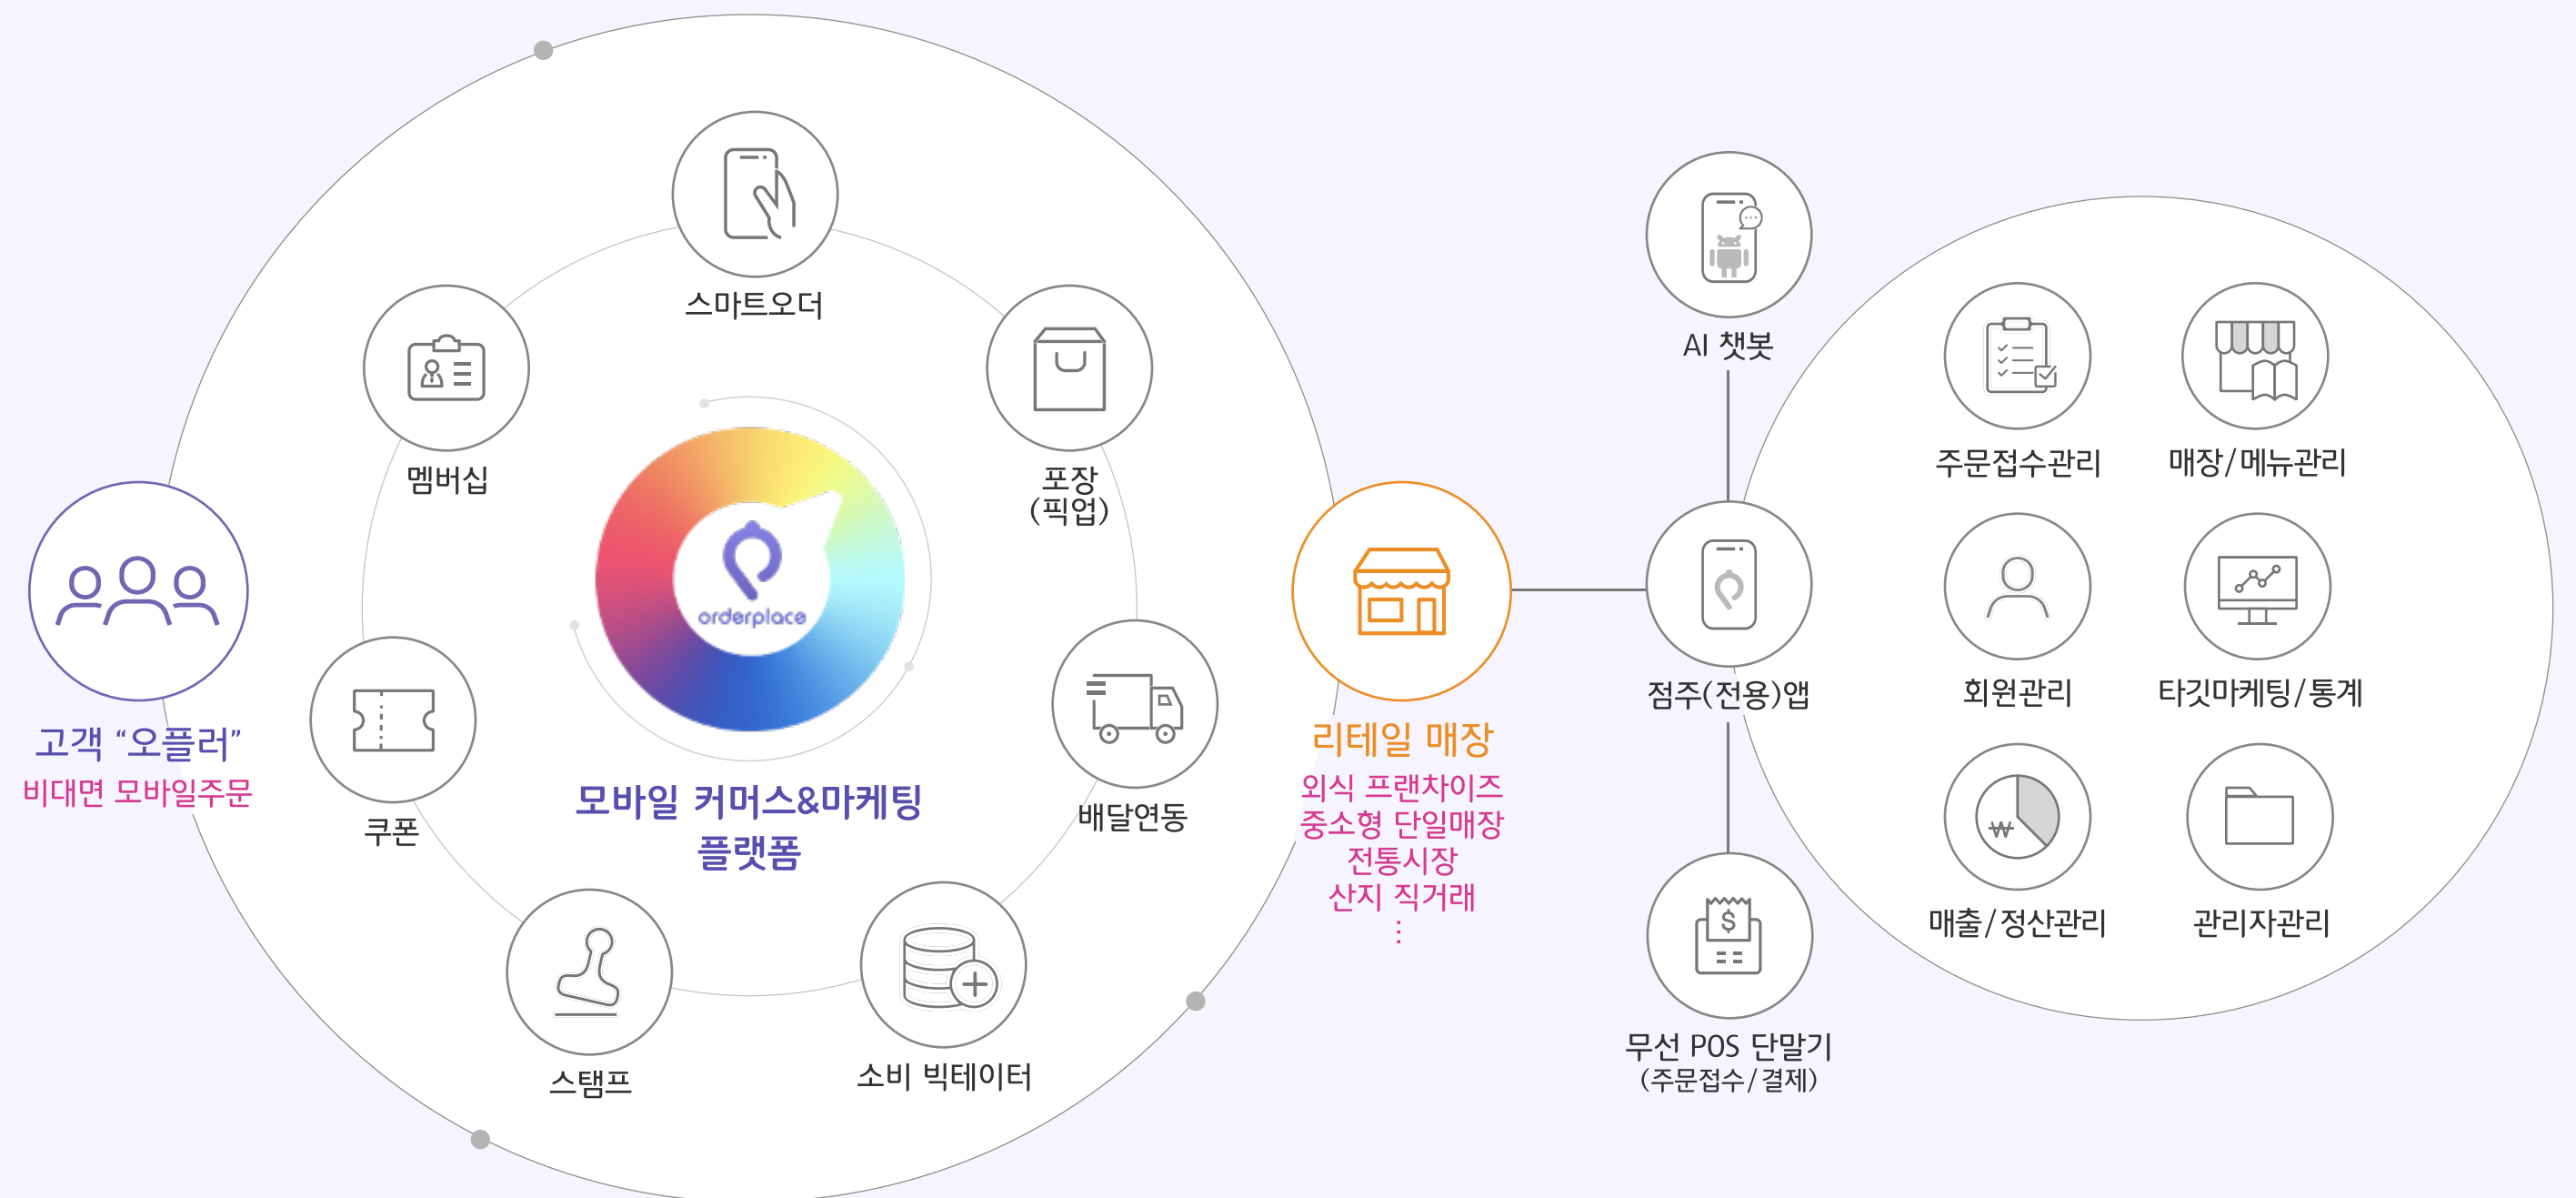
고객 “오플러”
비대면 모바일주문

스마트오더

멤버십

포장
(픽업)

orderplace

쿠폰

배달연동

모바일 커머스&마케팅
플랫폼

스탬프

소비 빅데이터

리테일 매장
외식 프랜차이즈
중소형 단일매장
전통시장
산지 직거래
⋮

AI 챗봇

점주(전용)앱

무선 POS 단말기
(주문접수/결제)

주문접수관리

매장/메뉴관리

회원관리

타깃마케팅/통계

매출/정산관리

관리자관리